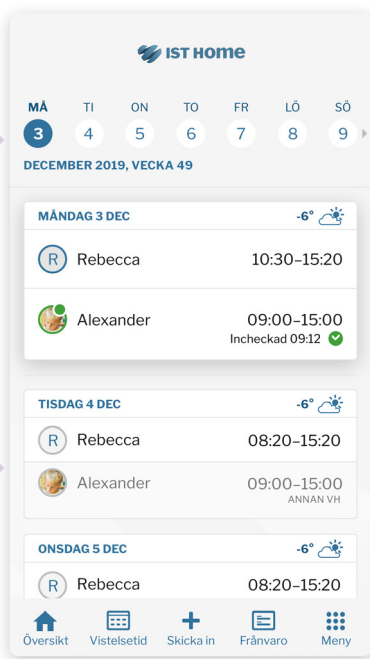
IST HOME

MÅ 3
TI 4
ON 5
TO 6
FR 7
LÖ 8
SÖ 9

DECEMBER 2019, VECKA 49

MÅNDAG 3 DEC -6°

R Rebecca 10:30–15:20

Alexander 09:00–15:00
Incheckad 09:12

TISDAG 4 DEC -6°

R Rebecca 08:20–15:20

Alexander 09:00–15:00
ANNAN VH

ONSDAG 5 DEC -6°

R Rebecca 08:20–15:20

Översikt Vistelsetid Skicka in Frånvaro Meny